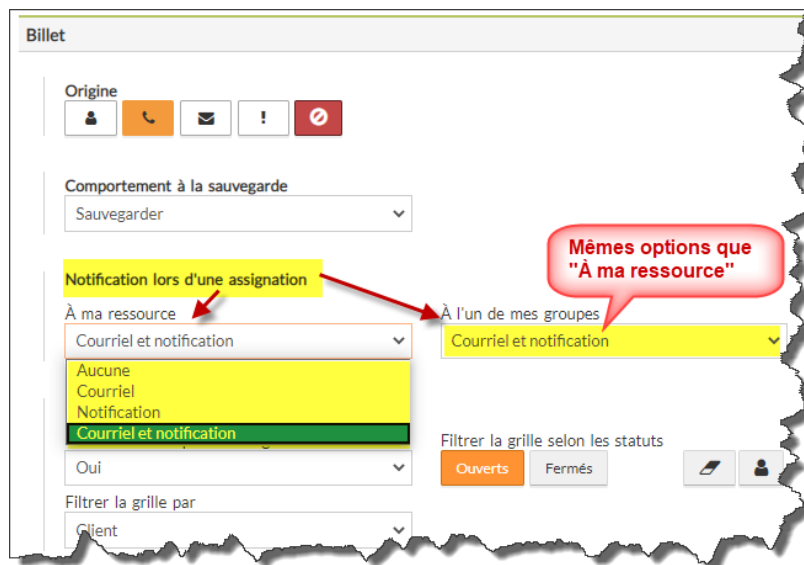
Billet

Origine

Comportement à la sauvegarde

Sauvegarder

Notification lors d'une assignation

À ma ressource

Courriel et notification

Aucune
Courriel
Notification
Courriel et notification

Mêmes options que "À ma ressource"

À l'un de mes groupes

Courriel et notification

Oui

Filtrer la grille selon les statuts

Ouverts

Fermés

Filtrer la grille par

Client